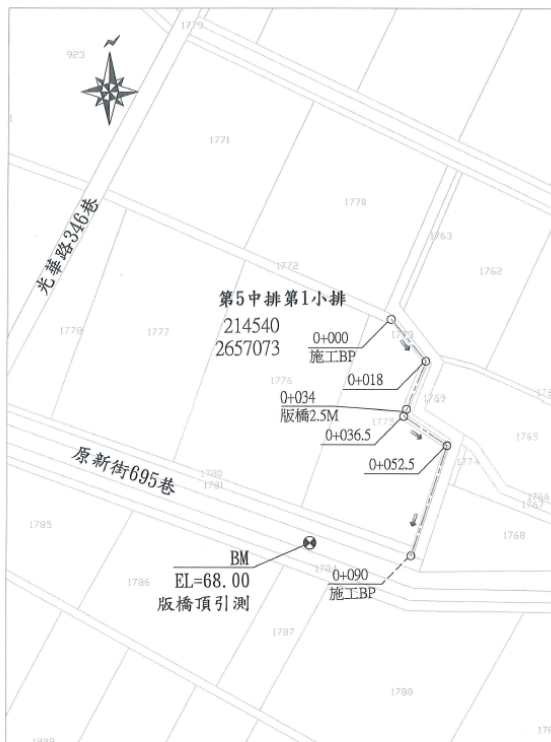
1779
923
1771
1770
1763
1762
光華路346巷
1772
第5中排第1小排
214540
2657073
1778
1777
0+000
施工BP
1773
0+018
1776
0+034
版橋2.5M
1769
1775
0+036.5
1765
0+052.5
1774
原新街695巷
1780
1781
1766
1767
1785
1768
BM
EL=68.00
版橋頂引測
1786
0+090
施工BP
1787
1788
1789
17